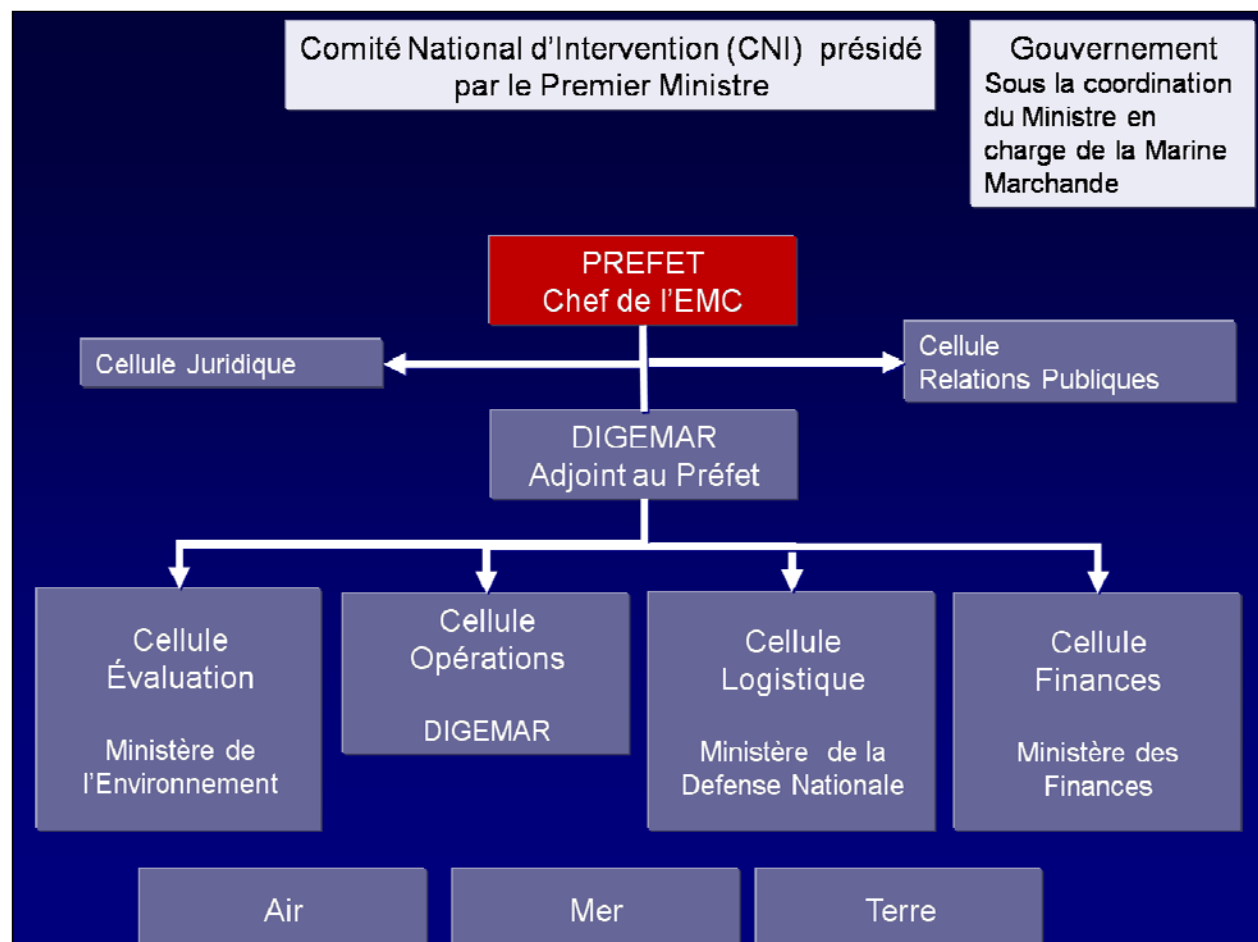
Comité National d'Intervention (CNI) présidé par le Premier Ministre

Gouvernement
Sous la coordination du Ministre en charge de la Marine Marchande

PREFET
Chef de l'EMC

Cellule Juridique

Cellule
Relations Publiques

DIGEMAR
Adjoint au Préfet

Cellule
Évaluation

Ministère de l'Environnement

Cellule
Opérations

DIGEMAR

Cellule
Logistique

Ministère de la Defense Nationale

Cellule
Finances

Ministère des Finances

Air

Mer

Terre